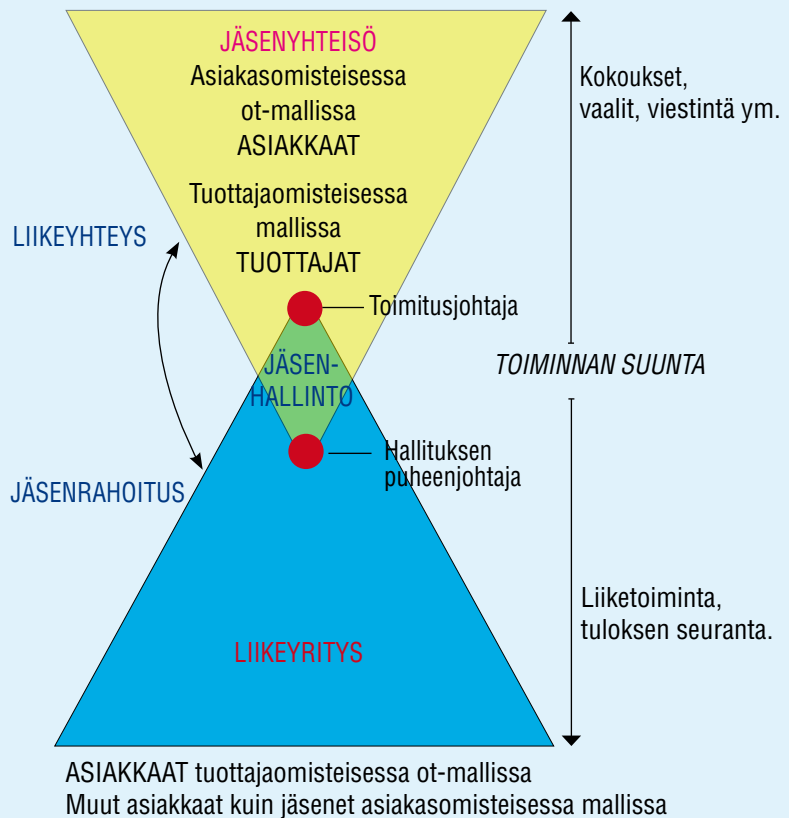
JÄSENYHTEISÖ
Asiakasomisteisessa ot-mallissa
ASIAKKAAT

Tuottajaomisteisessa mallissa
TUOTTAJAT

Kokoukset, vaalit, viestintä ym.

LIIKEYHTEYS

Toimitusjohtaja

JÄSEN-HALLINTO

TOIMINNAN SUUNTA

Hallituksen puheenjohtaja

JÄSENRAHOITUS

Liiketoiminta, tuloksen seuranta.

LIIKEYRITYS

ASIAKKAAT tuottajaomisteisessa ot-mallissa
Muut asiakkaat kuin jäsenet asiakasomisteisessa mallissa